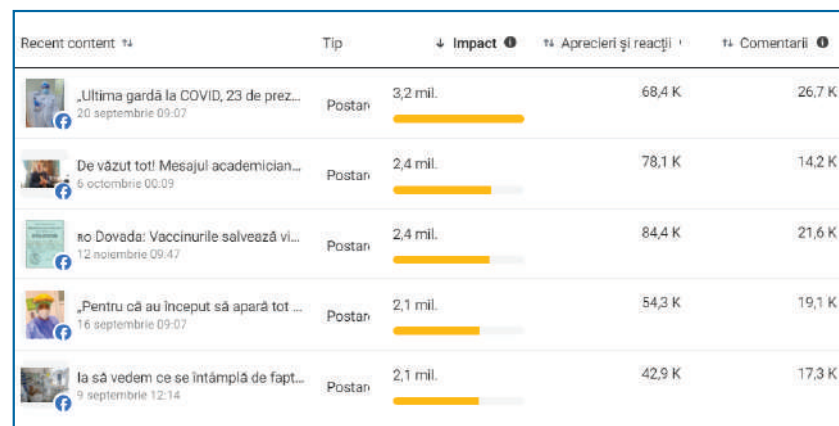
| Recent content ⇅ | Tip | ↓ Impact | ⇅ Aprecieri şi reacţii | ⇅ Comentarii |
|---|---|---|---|---|
| „Ultima gardă la COVID, 23 de prez... 20 septembrie 09:07 | Postar | 3,2 mil. | 68,4 K | 26,7 K |
| De văzut tot! Mesajul academician... 6 octombrie 00:09 | Postar | 2,4 mil. | 78,1 K | 14,2 K |
| Dovada: Vaccinurile salvează vi... 12 noiembrie 09:47 | Postar | 2,4 mil. | 84,4 K | 21,6 K |
| „Pentru că au început să apară tot ... 16 septembrie 09:07 | Postar | 2,1 mil. | 54,3 K | 19,1 K |
| Ia să vedem ce se întâmplă de fapt... 9 septembrie 12:14 | Postar | 2,1 mil. | 42,9 K | 17,3 K |